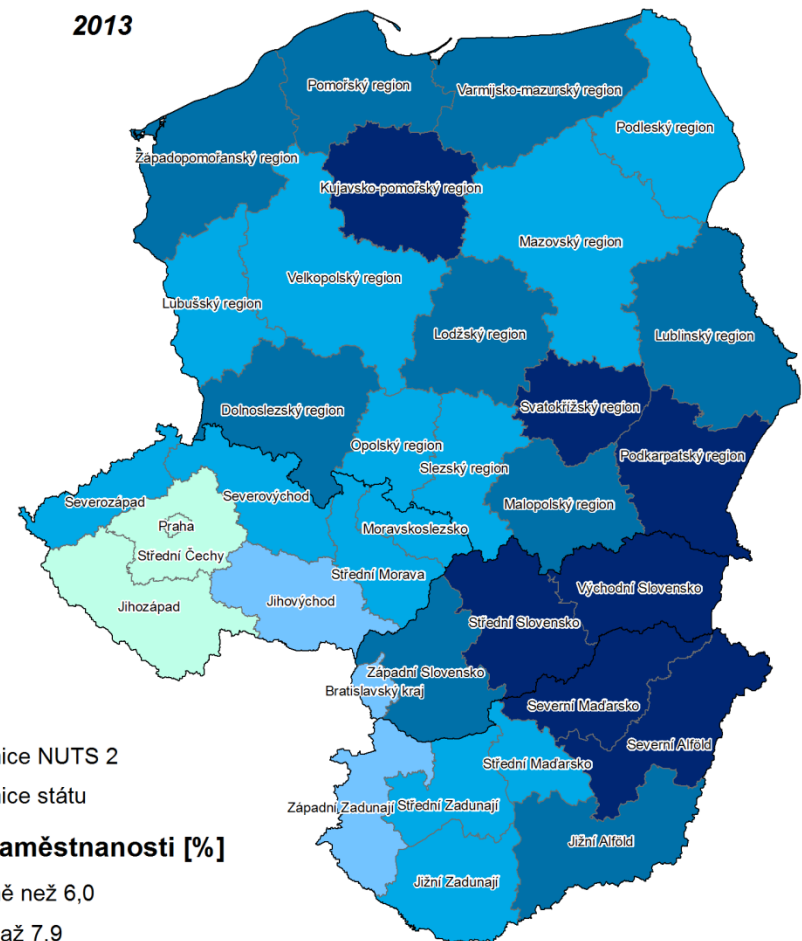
2013

Pomořský region
Varmijsko-mazurský region
Podleský region
Západopomořanský region
Kujavsko-pomořský region
Mazovský region
Velkopolský region
Lubušský region
Lodžský region
Lublinský region
Dolnoslezský region
Svatokřížský region
Opolský region
Podkarpatský region
Slezský region
Severozápad
Severovýchod
Malopolský region
Praha
Moravskoslezsko
Střední Čechy
Východní Slovensko
Střední Morava
Jihozápad
Jihovýchod
Střední Slovensko
Západní Slovensko
Bratislavský kraj
Severní Maďarsko
Severní Alföld
Střední Maďarsko
Západní Zadunají
Střední Zadunají
Jižní Alföld
Jižní Zadunají

ice NUTS 2
ice státu
aměstnanosti [%]
ě než 6,0
až 7.9